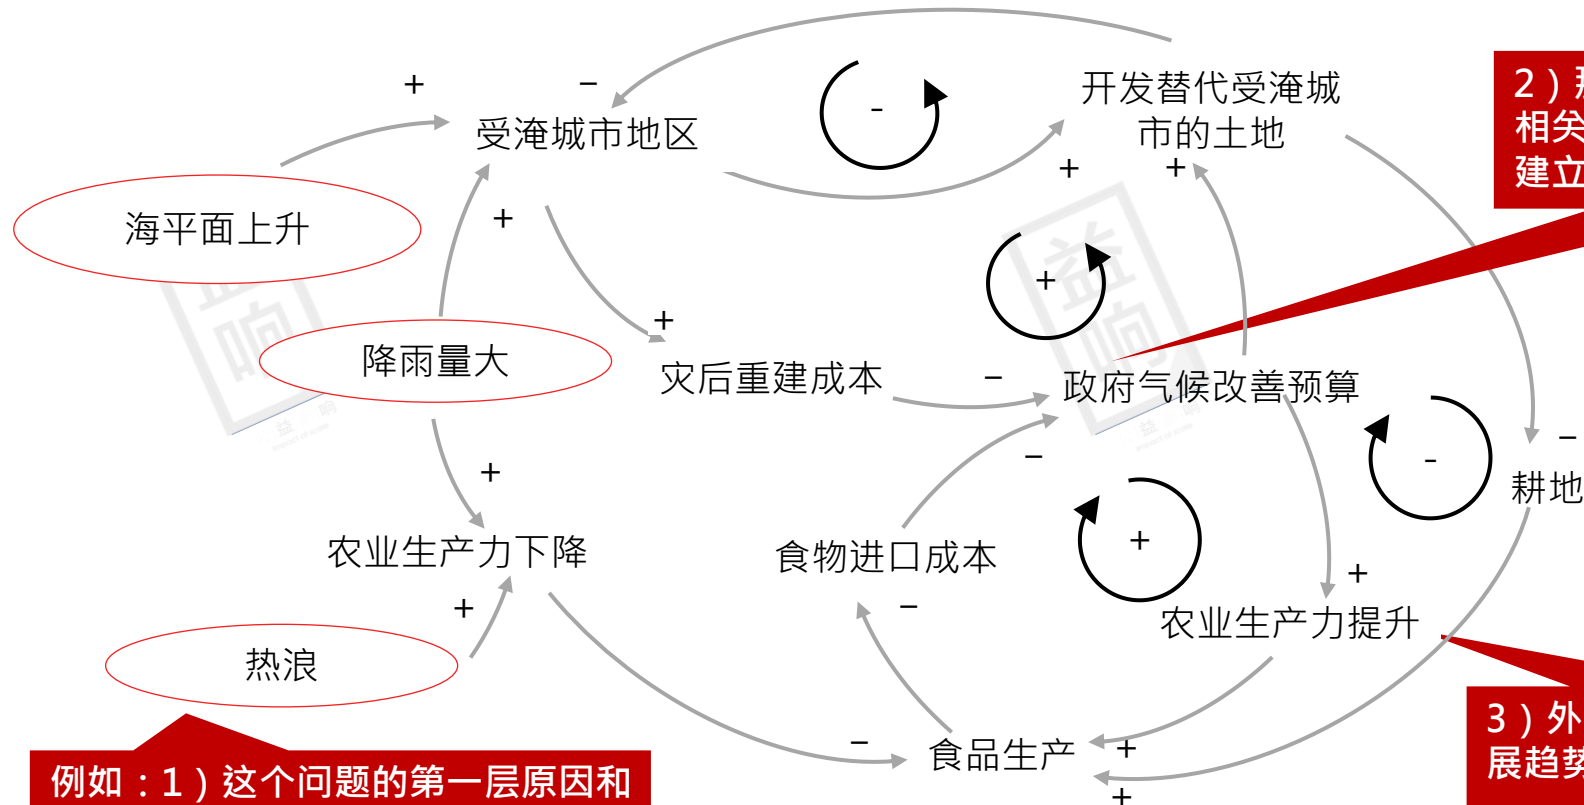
+ −
受淹城市地区
-
开发替代受淹城市的土地
+ +
2）
相关
建立
海平面上升
+
+
降雨量大
+
灾后重建成本
−
政府气候改善预算
+
−
-
−
耕地
+
农业生产力下降
食物进口成本
+
+
−
农业生产力提升
+
热浪
−
食品生产
+
+
3）外
展趋
例如：1）这个问题的第一层原因和